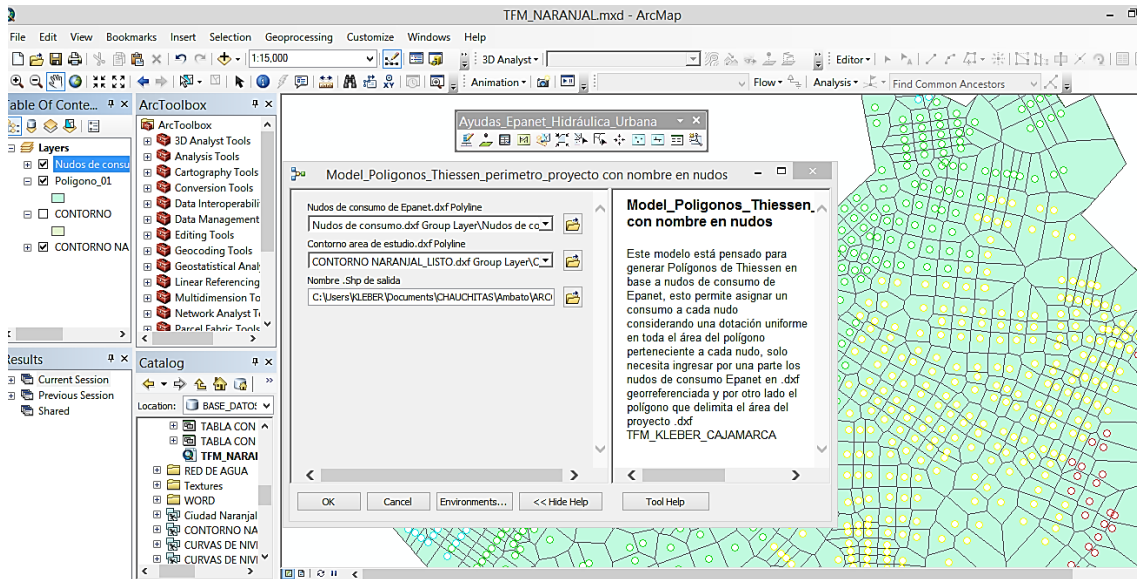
TFM_NARANJAL.mxd - ArcMap

File Edit View Bookmarks Insert Selection Geoprocessing Customize Windows Help

1:15,000

3D Analyst▾

Editor▾

Animation▾

Flow▾

Analysis▾

Find Common Ancestors

able Of Conte...

Layers

Nudos de consu

Poligono_01

CONTORNO

CONTORNO NA

ArcToolbox

ArcToolbox

3D Analyst Tools

Analysis Tools

Cartography Tools

Conversion Tools

Data Interoperabili

Data Management

Editing Tools

Geocoding Tools

Geostatistical Anal

Linear Referencing

Multidimension To

Network Analyst To

Parcel Fabric Tools

esults

Current Session

Previous Session

Shared

Catalog

Location: BASE_DATOS

TABLA CON

TABLA CON

TFM_NARAI

RED DE AGUA

Textures

WORD

Ciudad Naranjal

CONTORNO NA

CURVAS DE NIVI

CURVAS DE NIVI

Ayudas_Epanet_Hidráulica_Urbana

Model_Poligonos_Thiessen_perimetro_proyecto con nombre en nudos

Nudos de consumo de Epanet.dxf Polyline

Nudos de consumo.dxf Group Layer\Nudos de co

Contorno area de estudio.dxf Polyline

CONTORNO NARANJAL_LISTO.dxf Group Layer\C

Nombre .Shp de salida

C:\Users\KLEBER\Documents\CHAUCHITAS\Ambato\ARC

Model_Poligonos_Thiessen_ con nombre en nudos

Este modelo está pensado para generar Polígonos de Thiessen en base a nudos de consumo de Epanet, esto permite asignar un consumo a cada nudo considerando una dotación uniforme en toda el área del polígono perteneciente a cada nudo, solo necesita ingresar por una parte los nudos de consumo Epanet en .dxf georreferenciada y por otro lado el polígono que delimita el área del proyecto .dxf
TFM_KLEBER_CAJAMARCA

OK Cancel Environments... << Hide Help Tool Help